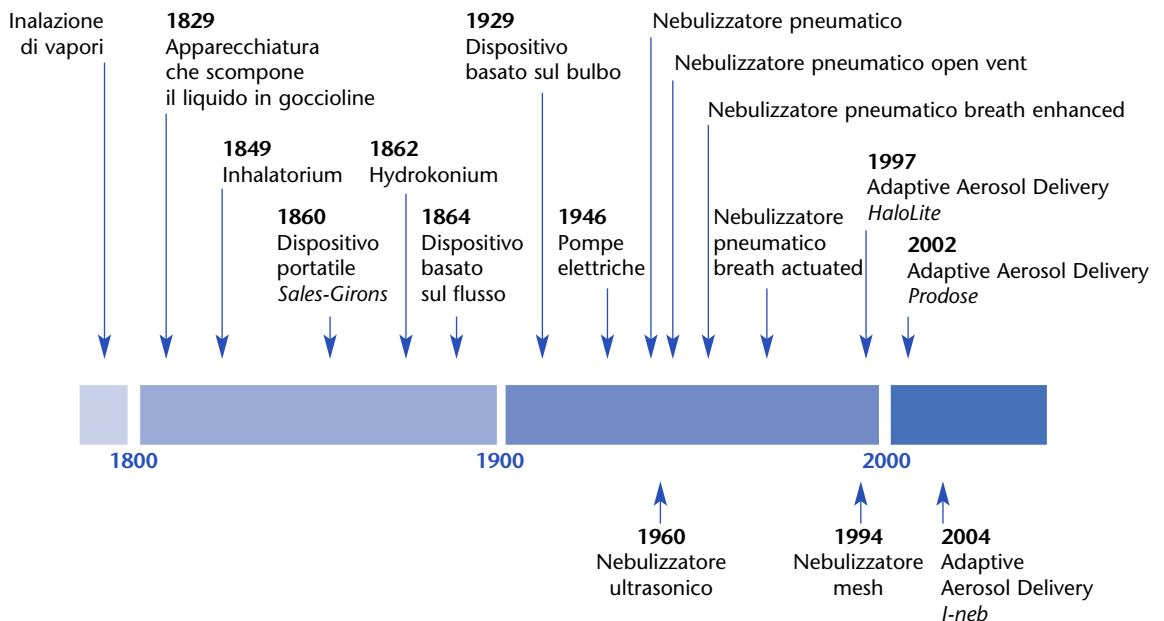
Inalazione di vapori

1829
Apparecchiatura che scompone il liquido in goccioline

1849
Inhalatorium

1860
Dispositivo portatile
*Sales-Girons*

1862
Hydrokonium

1864
Dispositivo basato sul flusso

1929
Dispositivo basato sul bulbo

1946
Pompe elettriche

Nebulizzatore pneumatico

Nebulizzatore pneumatico open vent

Nebulizzatore pneumatico breath enhanced

Nebulizzatore pneumatico breath actuated

1997
Adaptive Aerosol Delivery
*HaloLite*

2002
Adaptive Aerosol Delivery
*Prodose*

1800

1900

2000

1960
Nebulizzatore ultrasonico

1994
Nebulizzatore mesh

2004
Adaptive Aerosol Delivery
*I-neb*